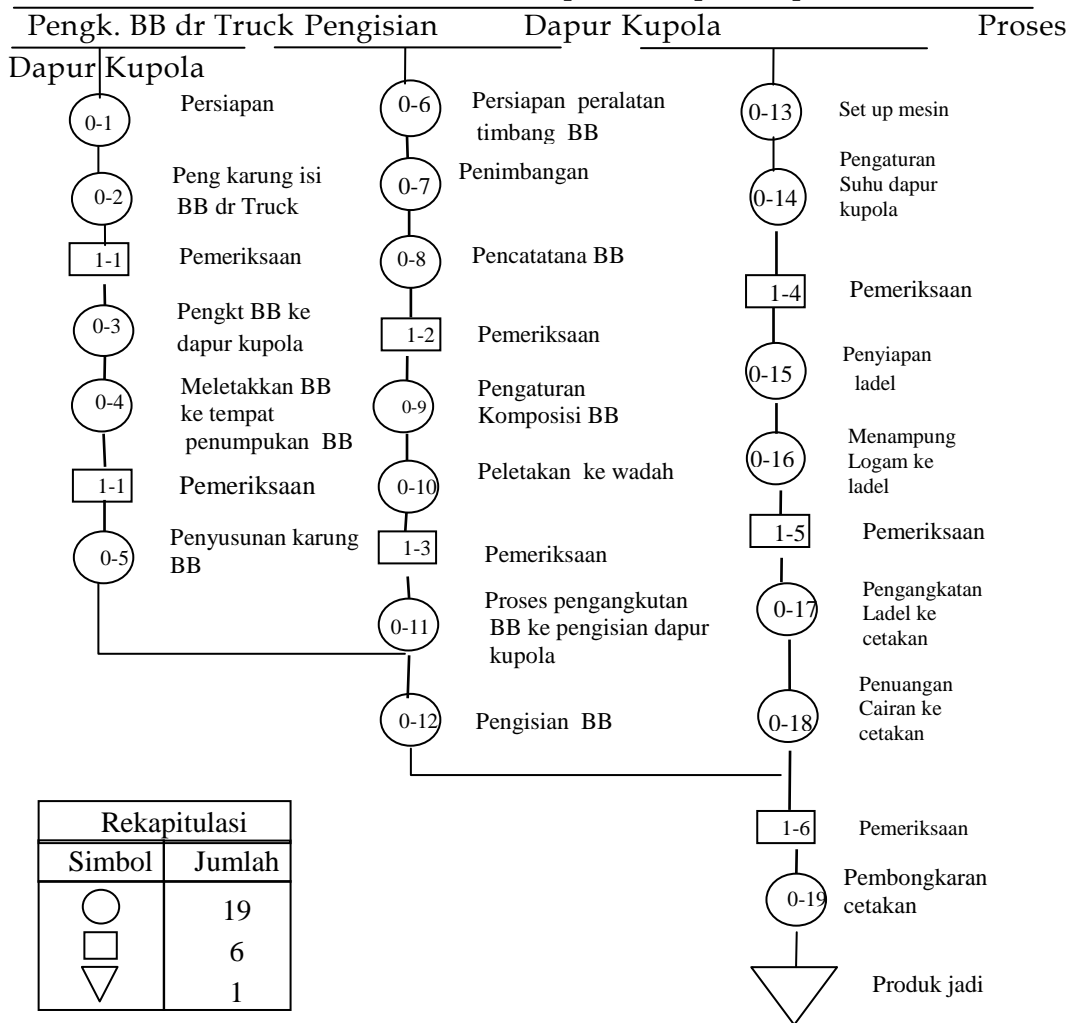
Pengk. BB dr Truck Pengisian Dapur Kupola Proses Dapur Kupola

0-1 Persiapan

0-2 Peng karung isi BB dr Truck

1-1 Pemeriksaan

0-3 Pengkt BB ke dapur kupola

0-4 Meletakkan BB ke tempat penumpukan BB

1-1 Pemeriksaan

0-5 Penyusunan karung BB

0-6 Persiapan peralatan timbang BB

0-7 Penimbangan

0-8 Pencatatana BB

1-2 Pemeriksaan

0-9 Pengaturan Komposisi BB

0-10 Peletakan ke wadah

1-3 Pemeriksaan

0-11 Proses pengangkutan BB ke pengisian dapur kupola

0-12 Pengisian BB

0-13 Set up mesin

0-14 Pengaturan Suhu dapur kupola

1-4 Pemeriksaan

0-15 Penyiapan ladel

0-16 Menampung Logam ke ladel

1-5 Pemeriksaan

0-17 Pengangkatan Ladel ke cetakan

0-18 Penuangan Cairan ke cetakan

1-6 Pemeriksaan

0-19 Pembongkaran cetakan

Produk jadi

| Rekapitulasi | |
|---|---|
| Simbol | Jumlah |
| ○ | 19 |
| □ | 6 |
| ▽ | 1 |